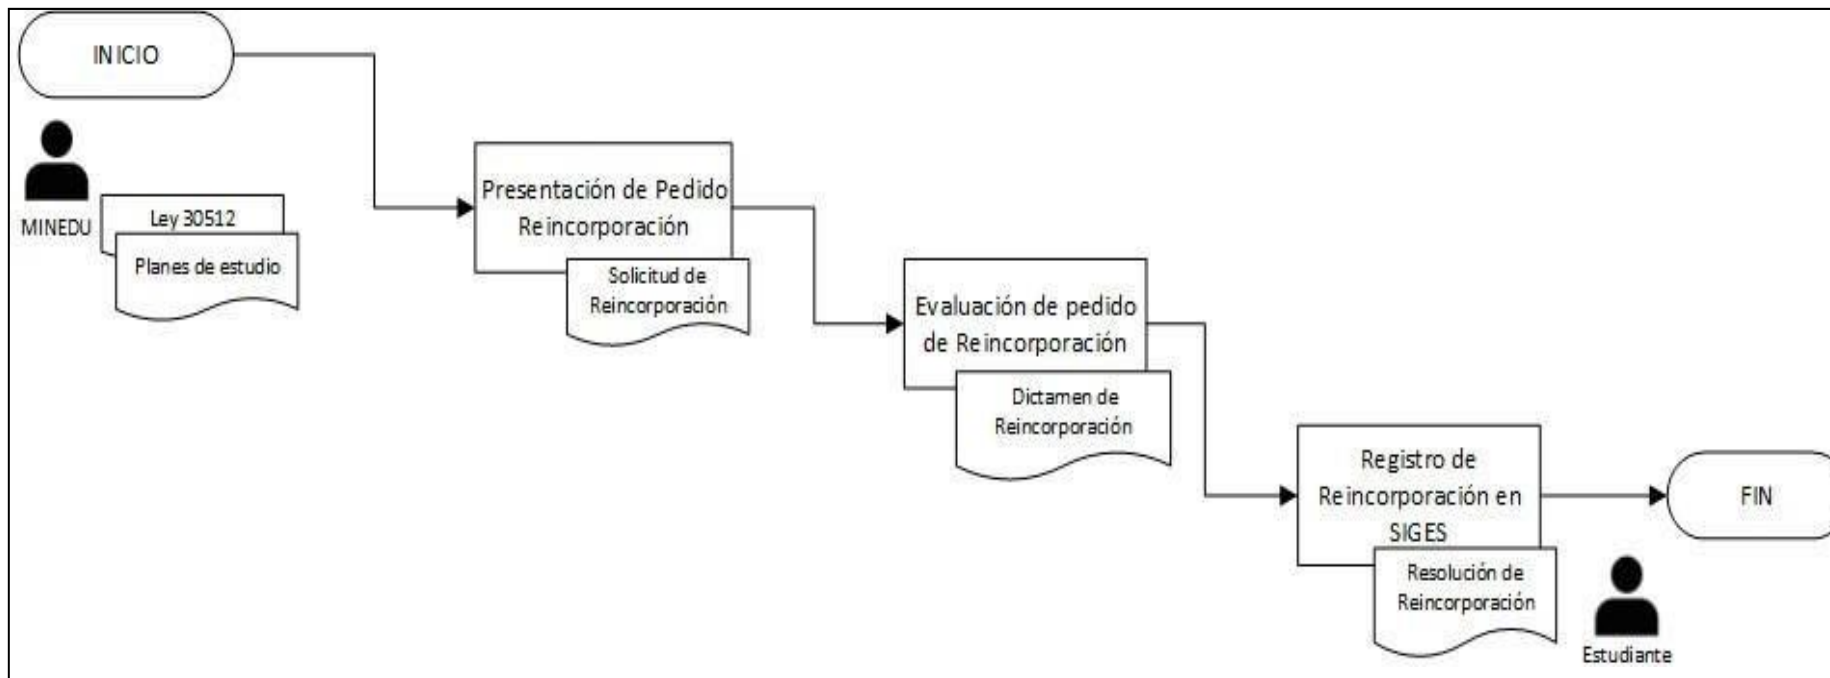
INICIO

MINEDU

Ley 30512

Planes de estudio

Presentación de Pedido Reincorporación

Solicitud de Reincorporación

Evaluación de pedido de Reincorporación

Dictamen de Reincorporación

Registro de Reincorporación en SIGES

Resolución de Reincorporación

FIN

Estudiante